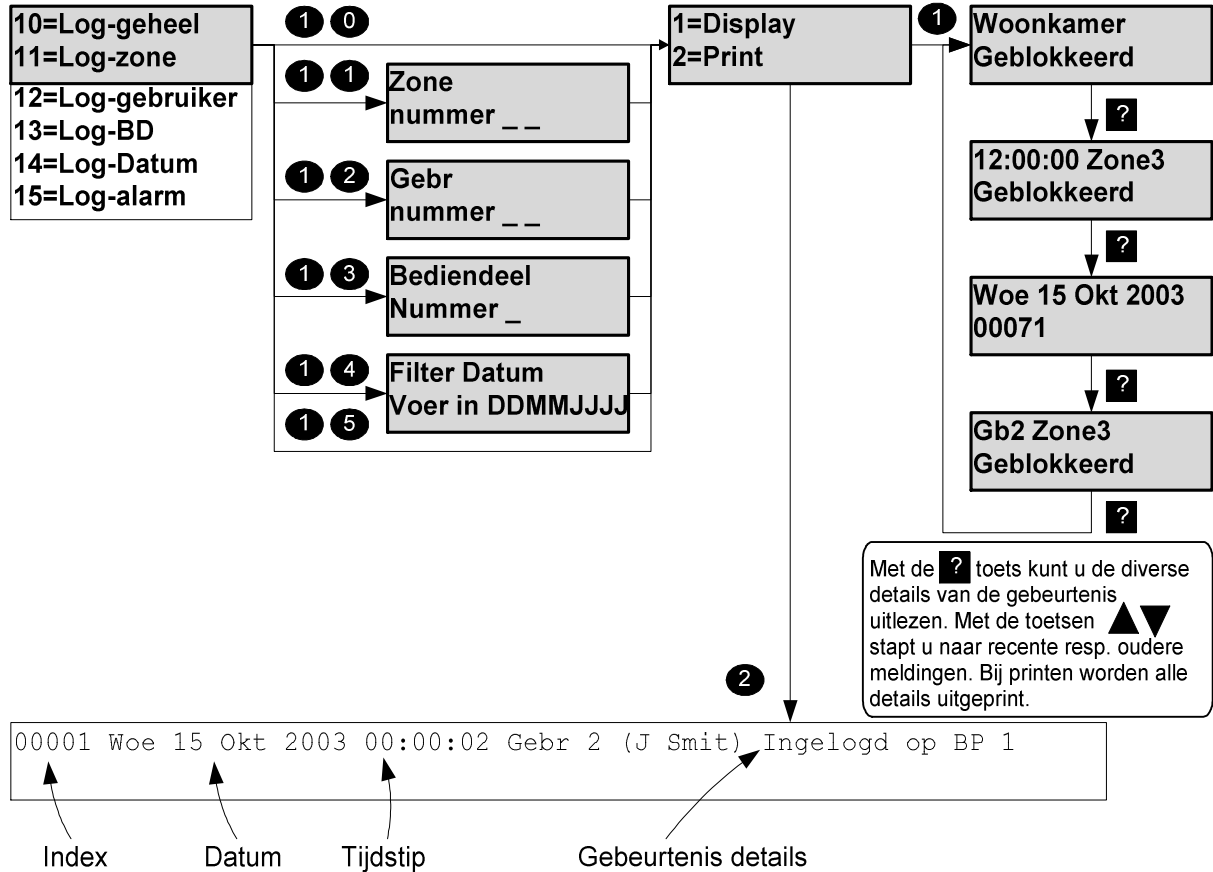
10=Log-geheel
11=Log-zone
12=Log-gebruiker
13=Log-BD
14=Log-Datum
15=Log-alarm

1 0

1 1
Zone
nummer _ _

1 2
Gebr
nummer _ _

1 3
Bediendeel
Nummer _

1 4
Filter Datum
Voer in DDMMJJJJ

1 5

1=Display
2=Print

1
Woonkamer
Geblokkeerd

?

12:00:00 Zone3
Geblokkeerd

?

Woe 15 Okt 2003
00071

?

Gb2 Zone3
Geblokkeerd

?

Met de ? toets kunt u de diverse details van de gebeurtenis uitlezen. Met de toetsen ▲▼ stapt u naar recente resp. oudere meldingen. Bij printen worden alle details uitgeprint.

2

00001 Woe 15 Okt 2003 00:00:02 Gebr 2 (J Smit) Ingelogd op BP 1

Index
Datum
Tijdstip
Gebeurtenis details